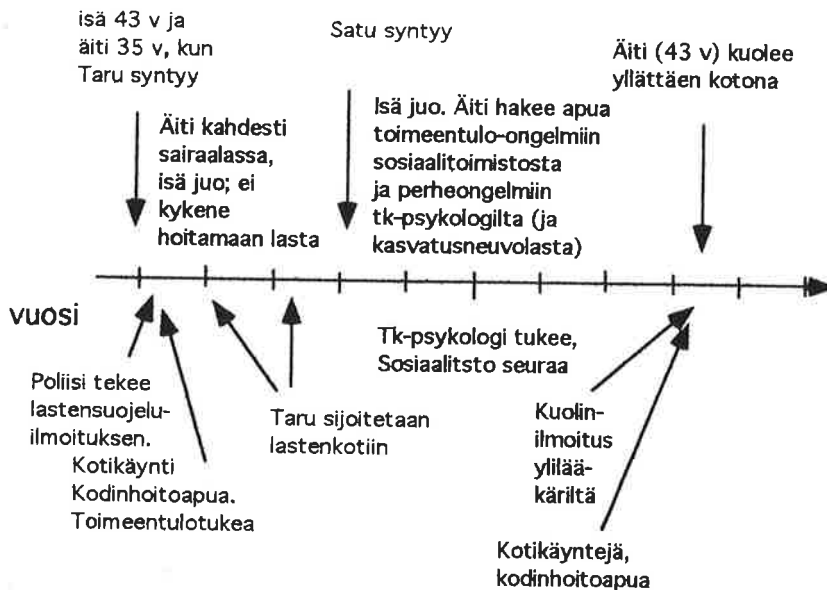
isä 43 v ja äiti 35 v, kun Taru syntyy

Äiti kahdesti sairaalassa, isä juo; ei kykene hoitamaan lasta

Satu syntyy

Isä juo. Äiti hakee apua toimeentulo-ongelmiin sosiaalitoimistosta ja perheongelmiin tk-psykologilta (ja kasvatusneuvolasta)

Äiti (43 v) kuolee yllättäen kotona

vuosi

Poliisi tekee lastensuojeluilmoituksen.

Kotikäynti Kodinhoitoapua. Toimeentulotukea

Taru sijoitetaan lastenkotiin

Tk-psykologi tukee, Sosiaalitsto seuraa

Kuolinilmoitus ylilääkäriltä

Kotikäyntejä, kodinhoitoapua